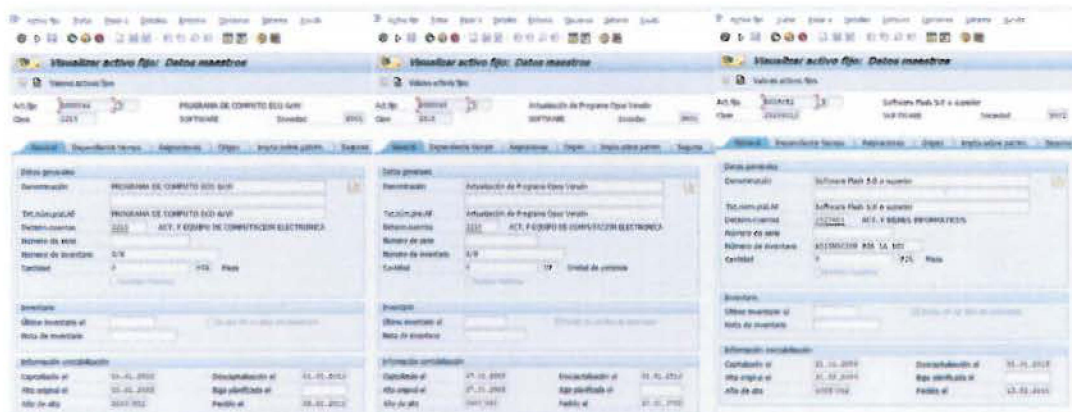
Visualizar activo fijo: Datos maestros

Valores activos fijos

Act.fijo
Clase
PROGRAMA DE COMPUTO ECO AJVI
SOFTWARE
Sociedad

General | Dependiente tiempo | Asignaciones | Origen | Impto.sobre patrim. | Seguros

Datos generales
Denominación PROGRAMA DE COMPUTO ECO AJVI
Txt.núm.pral.AF PROGRAMA DE COMPUTO ECO AJVI
Determ.cuentas ACT. F EQUIPO DE COMPUTACION ELECTRONICA
Número de serie
Número de inventario
Cantidad Pieza

Inventario
Último inventario el
Nota de inventario

Información contabilización
Capitalizado el
Fecha original el
Año de alta
Desactivación el
Baja planificada el
Pedido el

Visualizar activo fijo: Datos maestros

Valores activos fijos

Act.fijo
Clase
Actualización de Programa Opus Versión
SOFTWARE
Sociedad

General | Dependiente tiempo | Asignaciones | Origen | Impto.sobre patrim. | Seguros

Datos generales
Denominación Actualización de Programa Opus Versión
Txt.núm.pral.AF Actualización de Programa Opus Versión
Determ.cuentas ACT. F EQUIPO DE COMPUTACION ELECTRONICA
Número de serie
Número de inventario
Cantidad Unidad de consumo

Inventario
Último inventario el
Nota de inventario

Información contabilización
Capitalizado el
Alta original el
Año de alta
Desactivación el
Baja planificada el
Pedido el

Visualizar activo fijo: Datos maestros

Valores activos fijos

Act.fijo
Clase
Software Flash 5.0 o superior
SOFTWARE
Sociedad

General | Dependiente tiempo | Asignaciones | Origen | Impto.sobre patrim. | Seguros

Datos generales
Denominación Software Flash 5.0 o superior
Txt.núm.pral.AF Software Flash 5.0 o superior
Determ.cuentas ACT. Y BIENES INFORMATICOS
Número de serie
Número de inventario
Cantidad Pieza

Inventario
Último inventario el
Nota de inventario

Información contabilización
Capitalizado el
Alta original el
Año de alta
Desactivación el
Baja planificada el
Pedido el